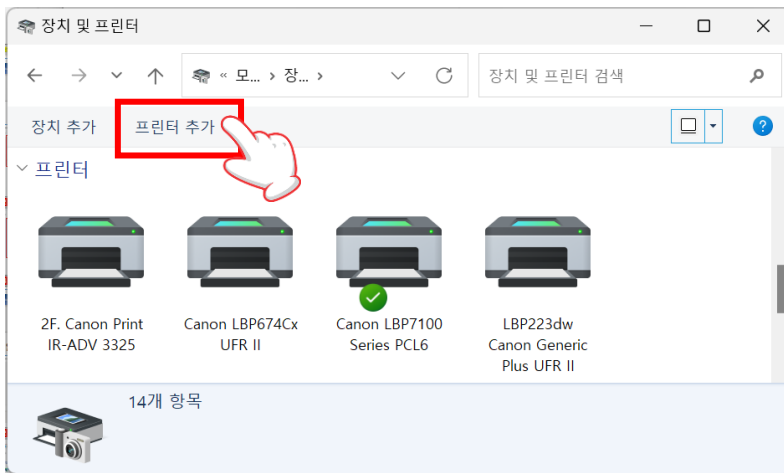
장치 및 프린터

« 모... › 장... ›

장치 및 프린터 검색

장치 추가 프린터 추가

?

프린터

2F. Canon Print IR-ADV 3325

Canon LBP674Cx UFR II

Canon LBP7100 Series PCL6

LBP223dw Canon Generic Plus UFR II

14개 항목